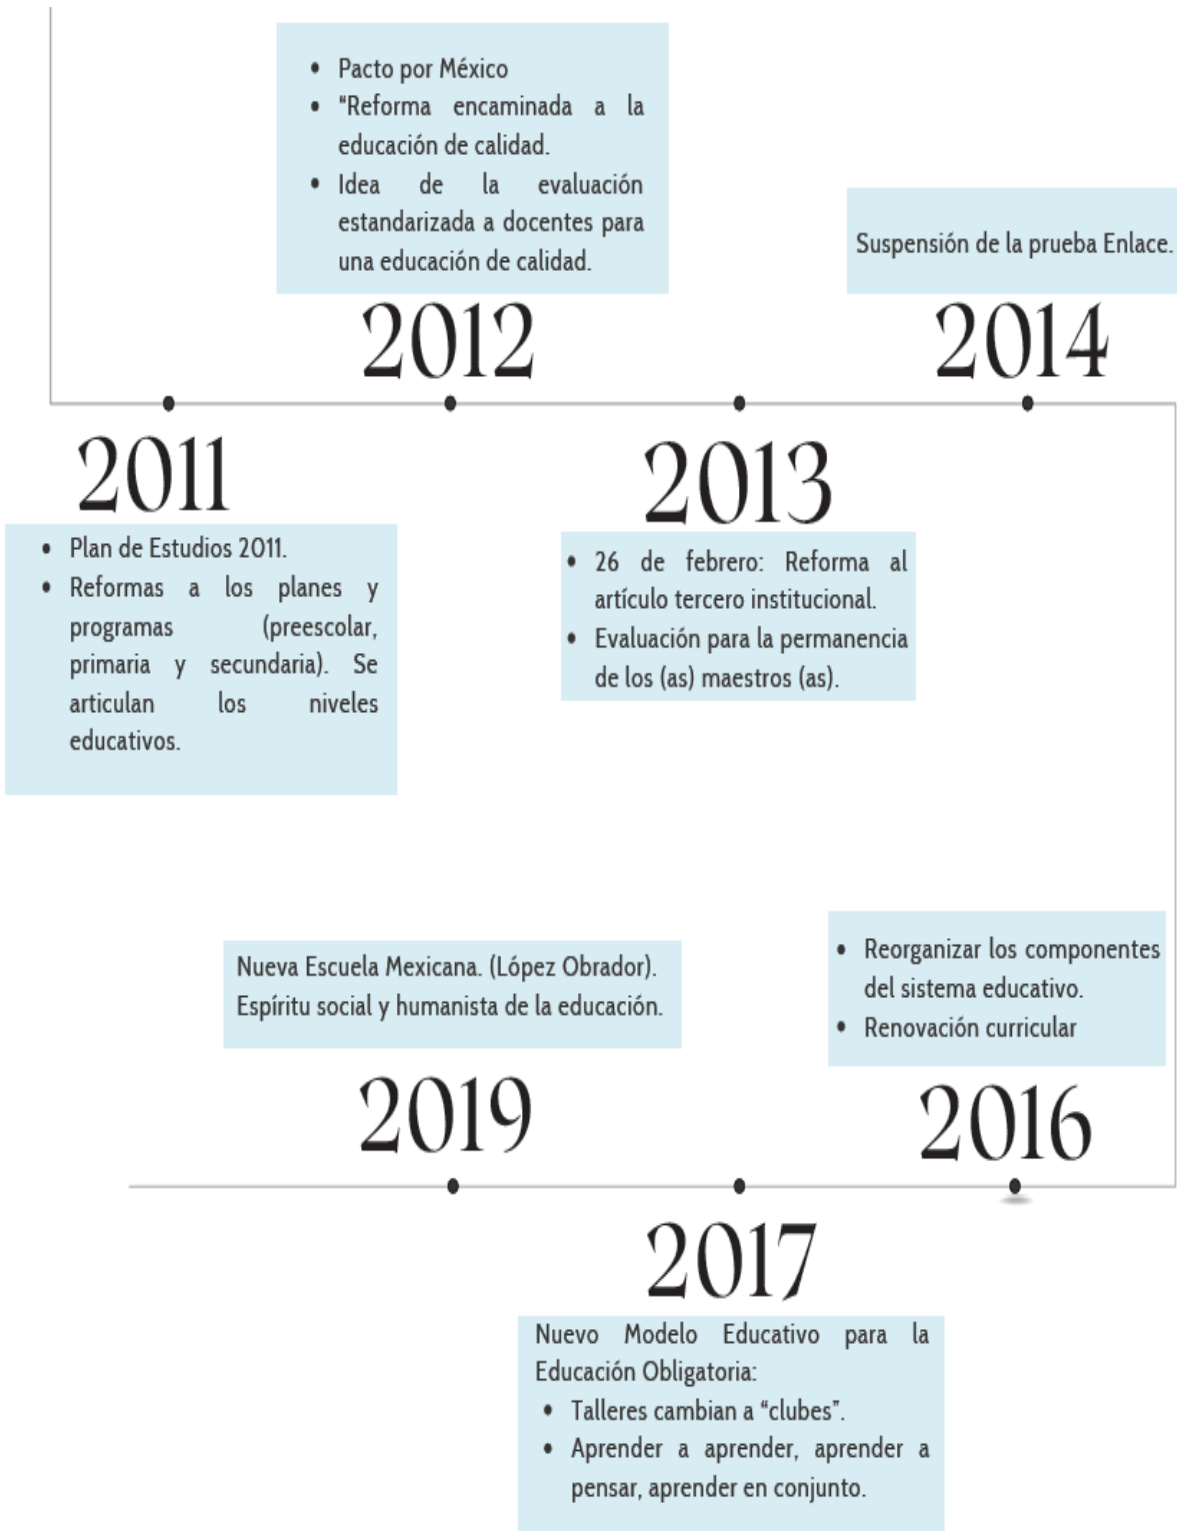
- Pacto por México
- "Reforma encaminada a la educación de calidad.
- Idea de la evaluación estandarizada a docentes para una educación de calidad.

2012

Suspensión de la prueba Enlace.

2014

2011

- Plan de Estudios 2011.
- Reformas a los planes y programas (preescolar, primaria y secundaria). Se articulan los niveles educativos.

2013

- 26 de febrero: Reforma al artículo tercero institucional.
- Evaluación para la permanencia de los (as) maestros (as).

Nueva Escuela Mexicana. (López Obrador). Espíritu social y humanista de la educación.

2019

- Reorganizar los componentes del sistema educativo.
- Renovación curricular

2016

2017

Nuevo Modelo Educativo para la Educación Obligatoria:
- Talleres cambian a "clubes".
- Aprender a aprender, aprender a pensar, aprender en conjunto.